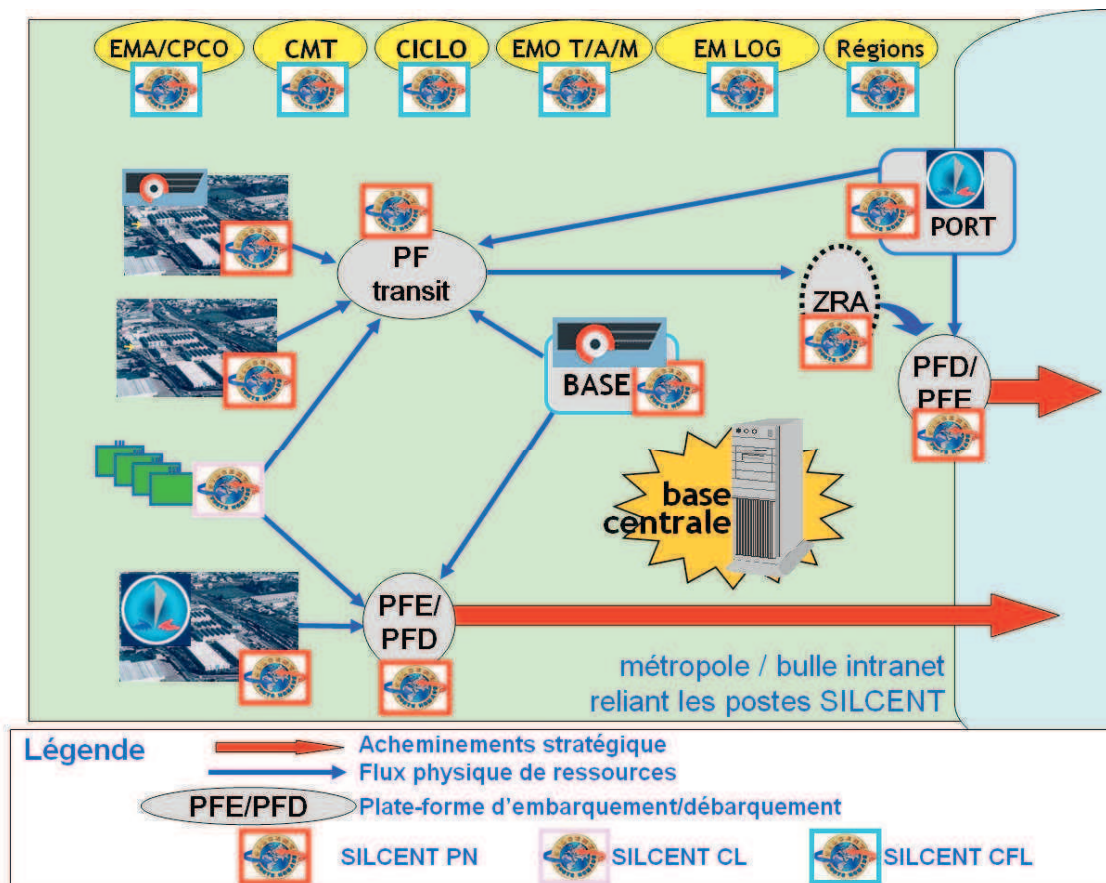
EMA/CPCO
CMT
CICLO
EMO T/A/M
EM LOG
Régions

PF
transit

PORT

ZRA

BASE

PFD/
PFE

base
centrale

PFE/
PFD

métropole / bulle intranet
reliant les postes SILCENT

Légende
Acheminements stratégique
Flux physique de ressources
PFE/PFD Plate-forme d'embarquement/débarquement
SILCENT PN
SILCENT CL
SILCENT CFL